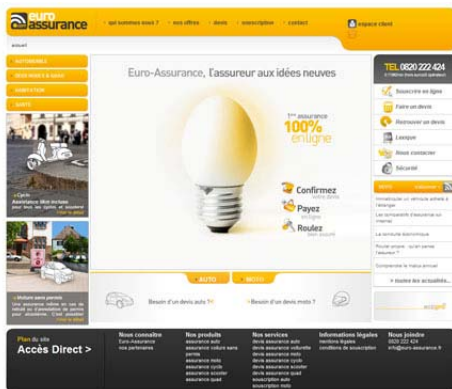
euro assurance

› qui sommes nous ? › nos offres › devis › souscription › contact

espace client

accueil

› AUTOMOBILE
› DEUX ROUES & QUADS
› HABITATION
› SANTÉ

Euro-Assurance, l'assureur aux idées neuves

1er assurance 100% en ligne

Confirmez
Payez
Roulez

TEL 0820 222 424

Souscrire en ligne
Faire un devis
Retrouver un devis
Lexique
Nous contacter
Sécurité

AUTO
MOTO

Besoin d'un devis auto ?
Besoin d'un devis moto ?

Plan du site
Accès Direct >

Nous connaître
Euro-Assurance
nos partenaires

Nos produits
assurance auto
assurance voiture sans permis
assurance moto
assurance cycle
assurance scooter
assurance quad

Nos services
devis assurance auto
devis assurance voiturette
devis assurance moto
devis assurance cycle
devis assurance scooter
devis assurance quad
souscription auto
souscription moto

Informations légales
mentions légales
conditions de souscription

Nous joindre
0820 222 424
info@euro-assurance.fr